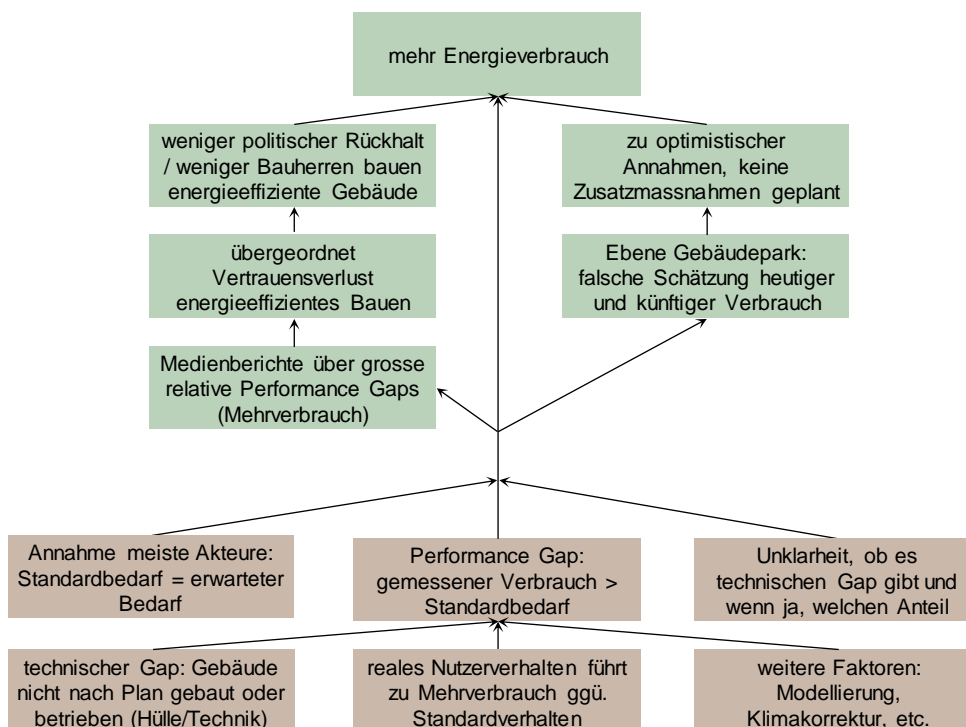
mehr Energieverbrauch

weniger politischer Rückhalt / weniger Bauherren bauen energieeffiziente Gebäude

übergeordnet Vertrauensverlust energieeffizientes Bauen

Medienberichte über grosse relative Performance Gaps (Mehrverbrauch)

zu optimistischer Annahmen, keine Zusatzmassnahmen geplant

Ebene Gebäudepark: falsche Schätzung heutiger und künftiger Verbrauch

Annahme meiste Akteure: Standardbedarf = erwarteter Bedarf

Performance Gap: gemessener Verbrauch > Standardbedarf

Unklarheit, ob es technischen Gap gibt und wenn ja, welchen Anteil

technischer Gap: Gebäude nicht nach Plan gebaut oder betrieben (Hülle/Technik)

reales Nutzerverhalten führt zu Mehrverbrauch ggü. Standardverhalten

weitere Faktoren: Modellierung, Klimakorrektur, etc.